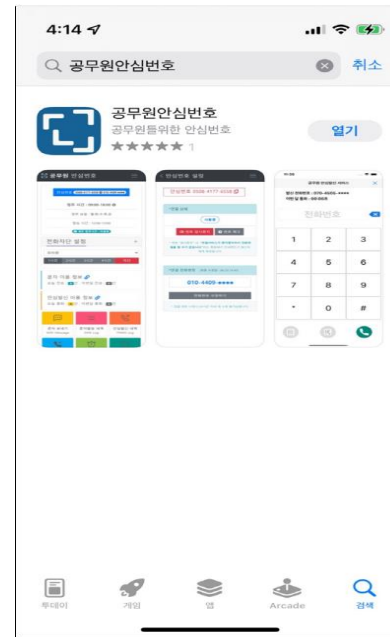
4:14

공무원안심번호

취소

공무원안심번호

공무원들위한 안심번호

열기

★★★★★ 1

공무원 안심번호

전화차단 설정

안심번호 설정

안심번호 0508-4177-4008

010-4400-****

공무원 안심번호 서비스

전화번호

1 2 3

4 5 6

7 8 9

\* 0 #

투데이

게임

앱

Arcade

검색